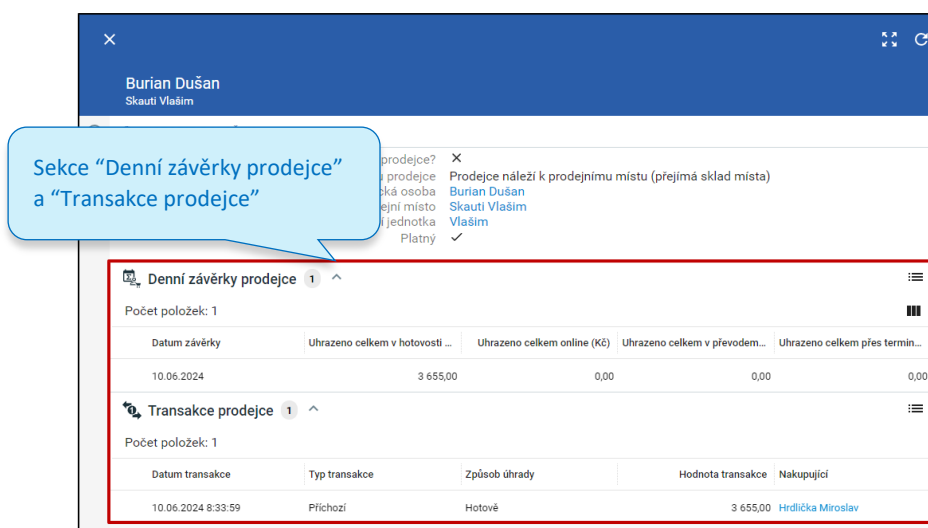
Burian Dušan
Skauti Vlašim

Sekce “Denní závěrky prodejce” a “Transakce prodejce”

prodejce? ✕
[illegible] prodejce Prodejce náleží k prodejnímu místu (přejímá sklad místa)
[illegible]cká osoba Burian Dušan
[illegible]ejní místo Skauti Vlašim
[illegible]í jednotka Vlašim
Platný ✓

Denní závěrky prodejce 1

Počet položek: 1

| Datum závěrky | Uhrazeno celkem v hotovosti ... | Uhrazeno celkem online (Kč) | Uhrazeno celkem v převodem... | Uhrazeno celkem přes termin... |
|---|---|---|---|---|
| 10.06.2024 | 3 655,00 | 0,00 | 0,00 | 0,00 |

Transakce prodejce 1

Počet položek: 1

| Datum transakce | Typ transakce | Způsob úhrady | Hodnota transakce | Nakupující |
|---|---|---|---|---|
| 10.06.2024 8:33:59 | Příchozí | Hotově | 3 655,00 | Hrdlička Miroslav |